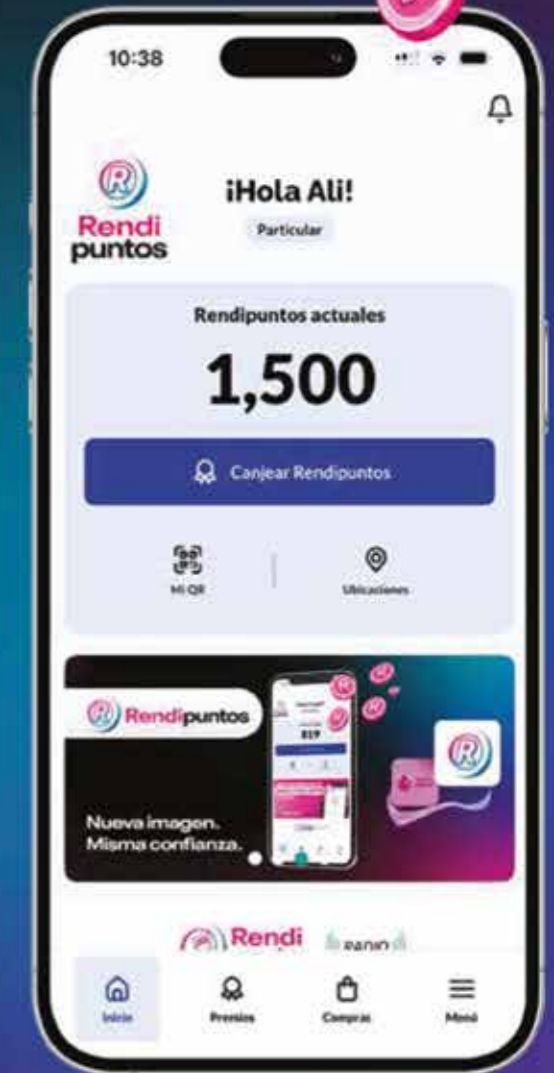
10:38

Rendi puntos

¡Hola Ali!

Particular

Rendipuntos actuales

1,500

Canjear Rendipuntos

Mi QR

Ubicaciones

Rendipuntos

819

Nueva imagen.
Misma confianza.

Rendi

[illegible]

Inicio

Premios

Compras

Menú